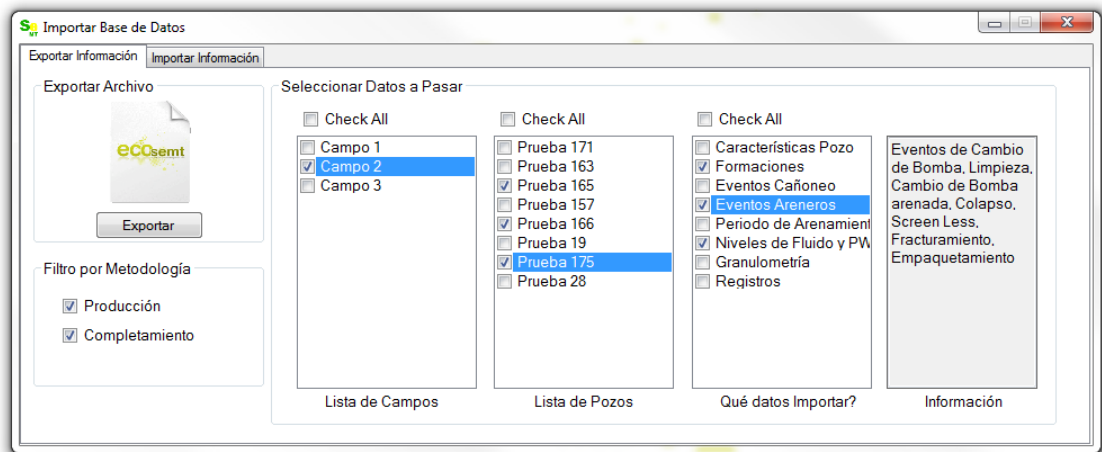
Importar Base de Datos

Exportar Información | Importar Información

Exportar Archivo

ecosemt

Exportar

Filtro por Metodología

Producción

Completamiento

Seleccionar Datos a Pasar

Check All

Campo 1
Campo 2
Campo 3

Lista de Campos

Check All

Prueba 171
Prueba 163
Prueba 165
Prueba 157
Prueba 166
Prueba 19
Prueba 175
Prueba 28

Lista de Pozos

Check All

Características Pozo
Formaciones
Eventos Cañoneo
Eventos Areneros
Periodo de Arenamient
Niveles de Fluido y PW
Granulometría
Registros

Qué datos Importar?

Eventos de Cambio de Bomba, Limpieza, Cambio de Bomba arenada, Colapso, Screen Less, Fracturamiento, Empaquetamiento

Información